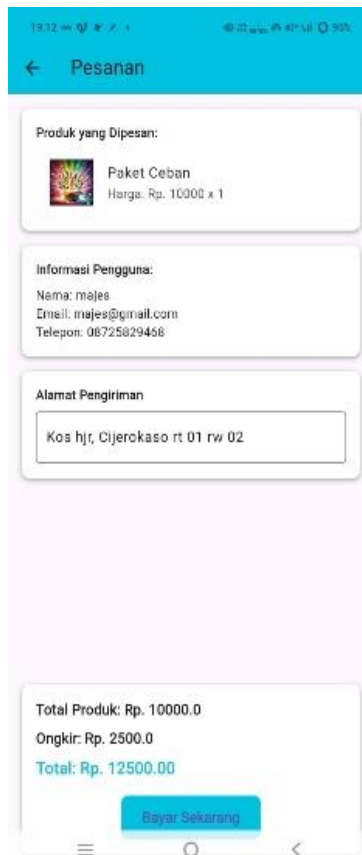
19.12 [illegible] 90%

Pesanan

Produk yang Dipesan:

Paket Ceban
Harga: Rp. 10000 x 1

Informasi Pengguna:
Nama: majes
Email: majes@gmail.com
Telepon: 08725829458

Alamat Pengiriman

Kos hjr, Cijerokaso rt 01 rw 02

Total Produk: Rp. 10000.0
Ongkir: Rp. 2500.0
Total: Rp. 12500.00

Bayar Sekarang